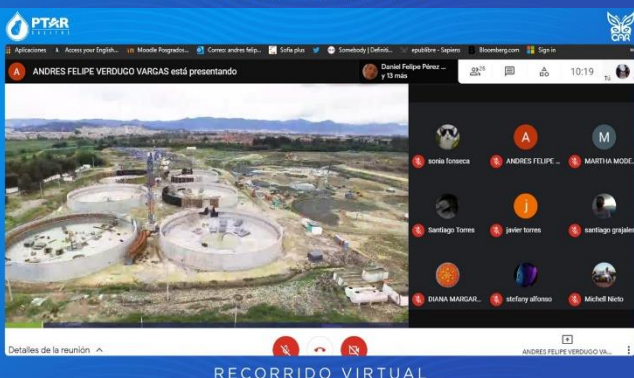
PTAR SALITRE

CAR

Aplicaciones Access your English... Moodle Posgrados... Correo: andres felip... Sofia plus Somebody | Definiti... epublibre - Sapiens Bloomberg.com Sign in

A ANDRES FELIPE VERDUGO VARGAS está presentando

Daniel Felipe Pérez ... y 13 más

26

10:19

Tú

sonia fonseca

A ANDRES FELIPE ...

M MARTHA MODE...

Santiago Torres

j javier torres

santiago grajales

DIANA MARGAR...

stefany alfonso

Michell Nieto

Detalles de la reunión

ANDRES FELIPE VERDUGO VA...

RECORRIDO VIRTUAL